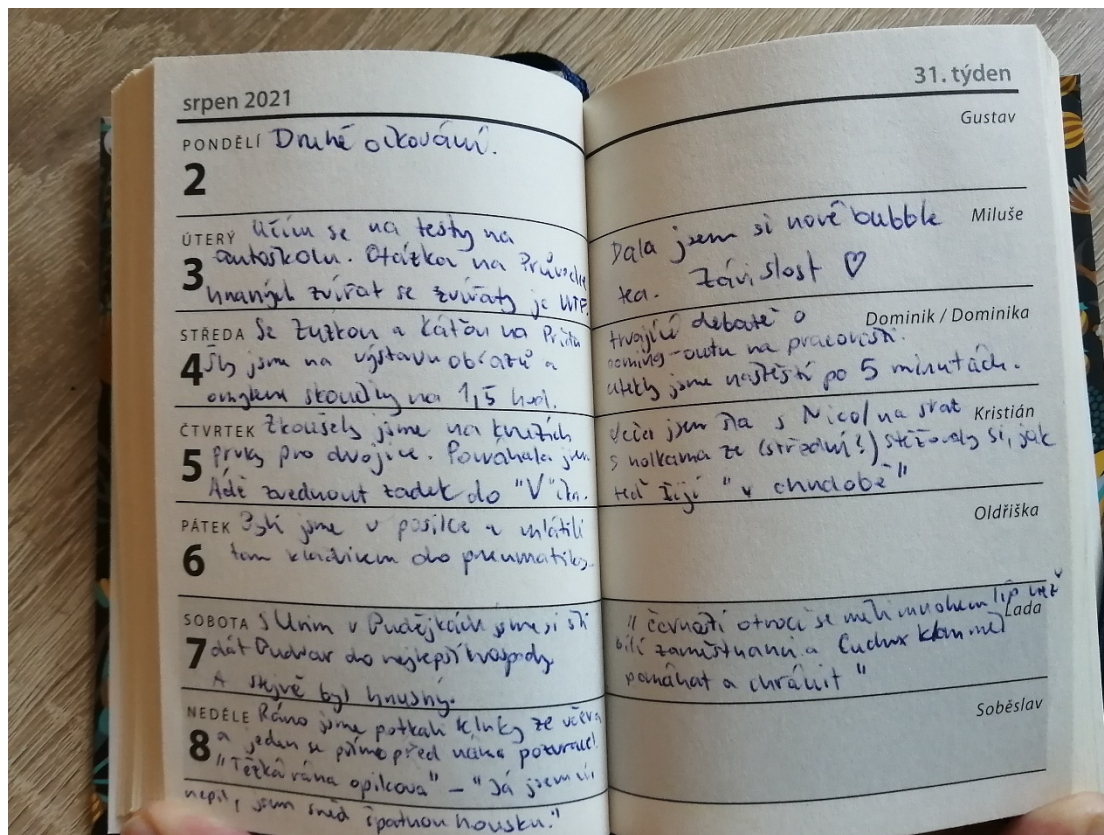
srpen 2021

PONDĚLÍ Druhé očkování.
2

ÚTERÝ Učím se na testy na autoskolu. Otázka: Na Průvodce hnaných zvířat se zvířaty je UTP.
3

STŘEDA Se Zuzkou a Káťou na Práh šli jsme na výstavu obrazů a ovzkum skoumly na 1,5 hod.
4

ČTVRTEK Zkoušely jsme na kruzích prvky pro dvojice. Povahala jsem Adé zvednout zadek do "V"čka.
5

PÁTEK Byli jsme v posilce a mlátili tam kladivem do pneumatiky.
6

SOBOTA S Ukim v Budějkách jsme si šli dát Budvar do nejlepší hospody. A stejně byl hnusný.
7

NEDĚLE Ráno jsme potkali kluky ze věřva a jeden se přímo před námi pozvracel. "Těžká rána opilcova" – "Já jsem ani nepil, jsem snědl špatnou housku."
8

31. týden

Gustav

Miluše
Dala jsem si nové bubble tea. Závislost ♡

Dominik / Dominika
Trvající debaté o coming-outu na pracovišti. Utekly jsme naštěstí po 5 minutách.

Kristián
Včera jsem šla s Nicol na srat s holkama ze (střední!) stěžovaly si, jak teď žijí "v chudobě"

Oldřiška

Lada
"Černoši otroci se měli mnohem líp než bílí zaměstnanci a Cucker Kamm měl pomáhat a chránit"

Soběslav